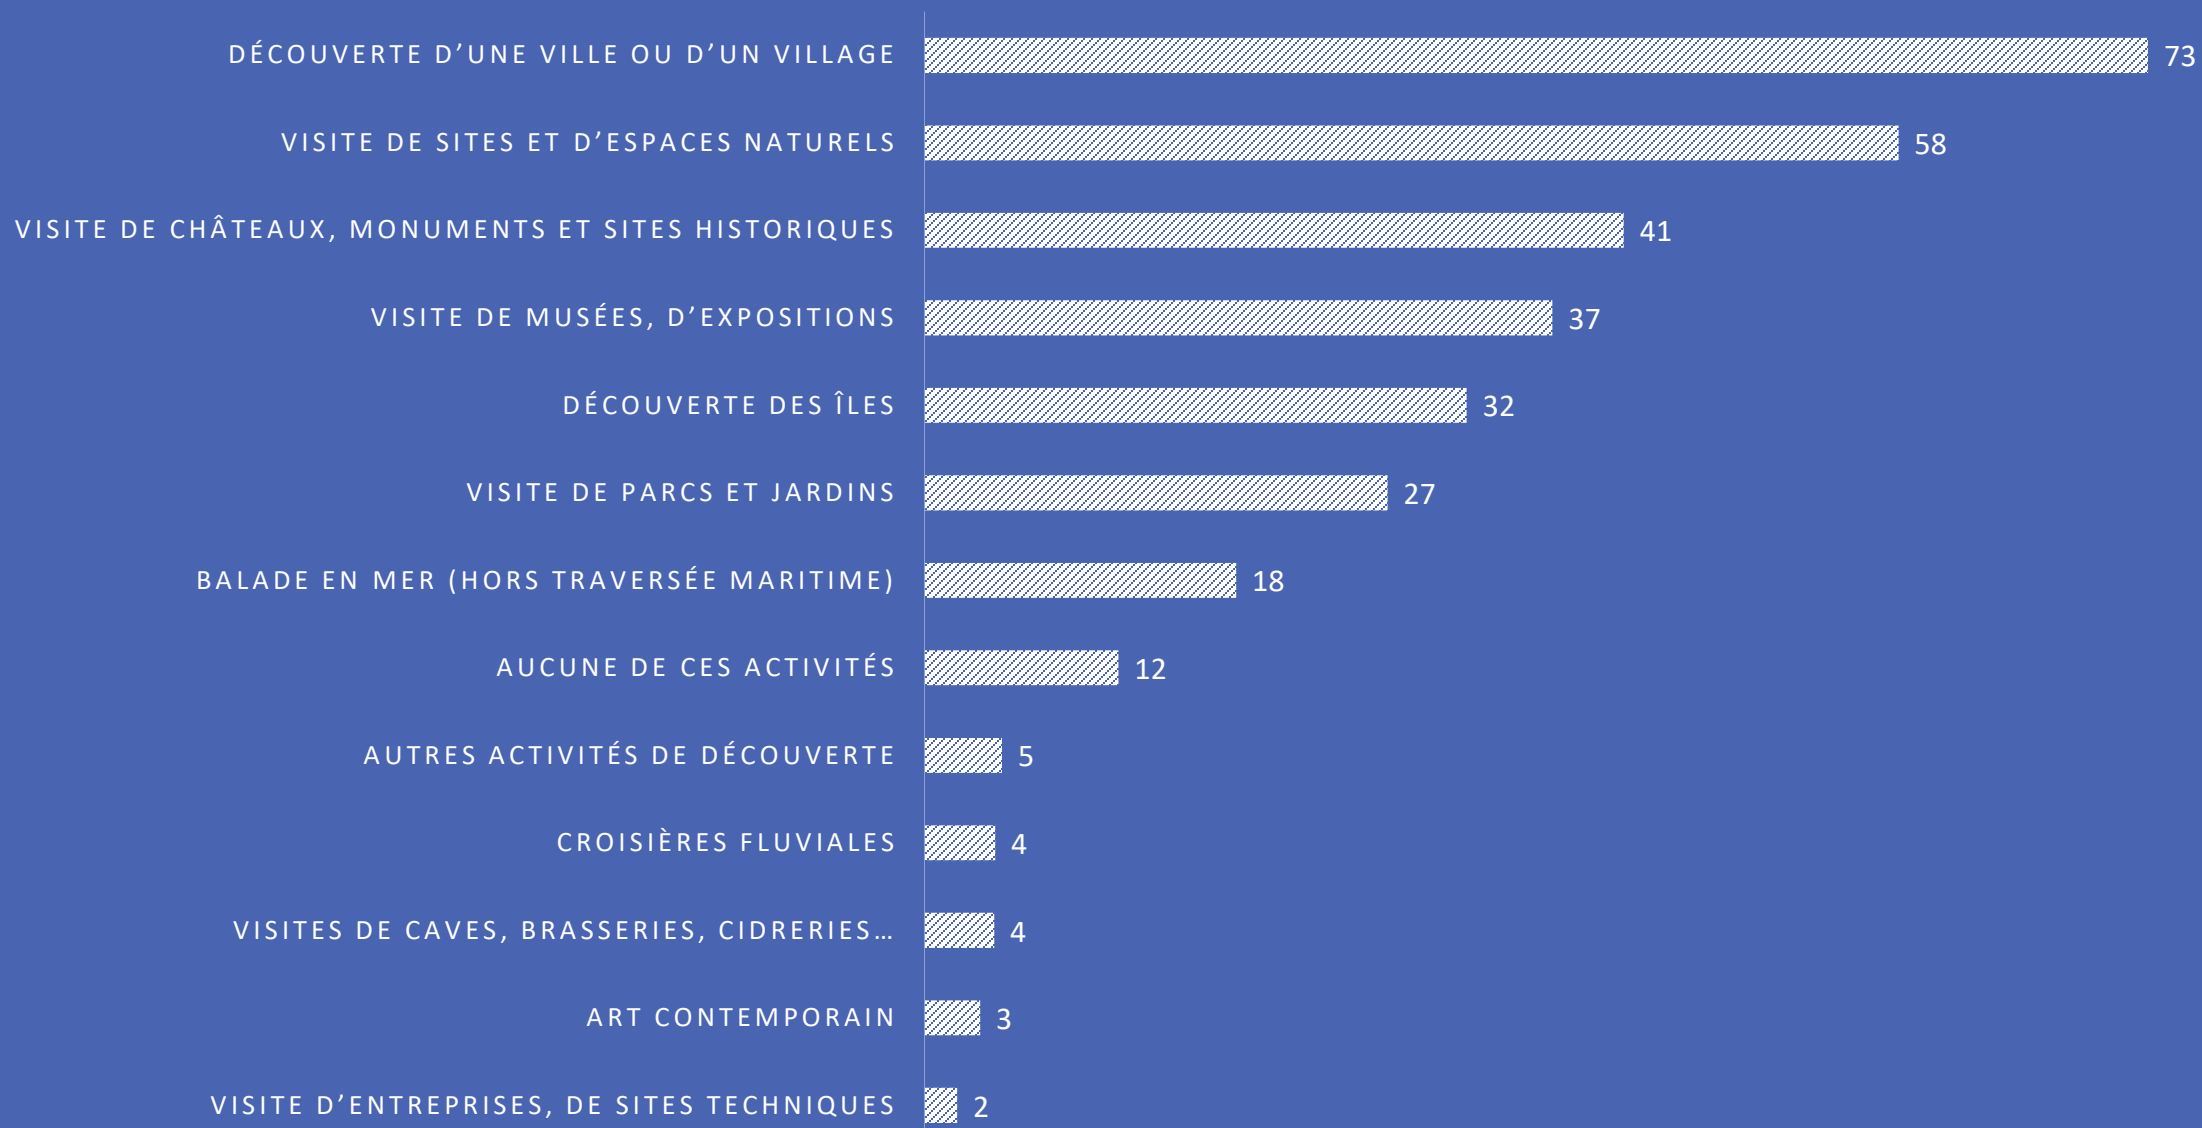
DÉCOUVERTE D'UNE VILLE OU D'UN VILLAGE 73
VISITE DE SITES ET D'ESPACES NATURELS 58
VISITE DE CHÂTEAUX, MONUMENTS ET SITES HISTORIQUES 41
VISITE DE MUSÉES, D'EXPOSITIONS 37
DÉCOUVERTE DES ÎLES 32
VISITE DE PARCS ET JARDINS 27
BALADE EN MER (HORS TRAVERSÉE MARITIME) 18
AUCUNE DE CES ACTIVITÉS 12
AUTRES ACTIVITÉS DE DÉCOUVERTE 5
CROISIÈRES FLUVIALES 4
VISITES DE CAVES, BRASSERIES, CIDRERIES… 4
ART CONTEMPORAIN 3
VISITE D'ENTREPRISES, DE SITES TECHNIQUES 2